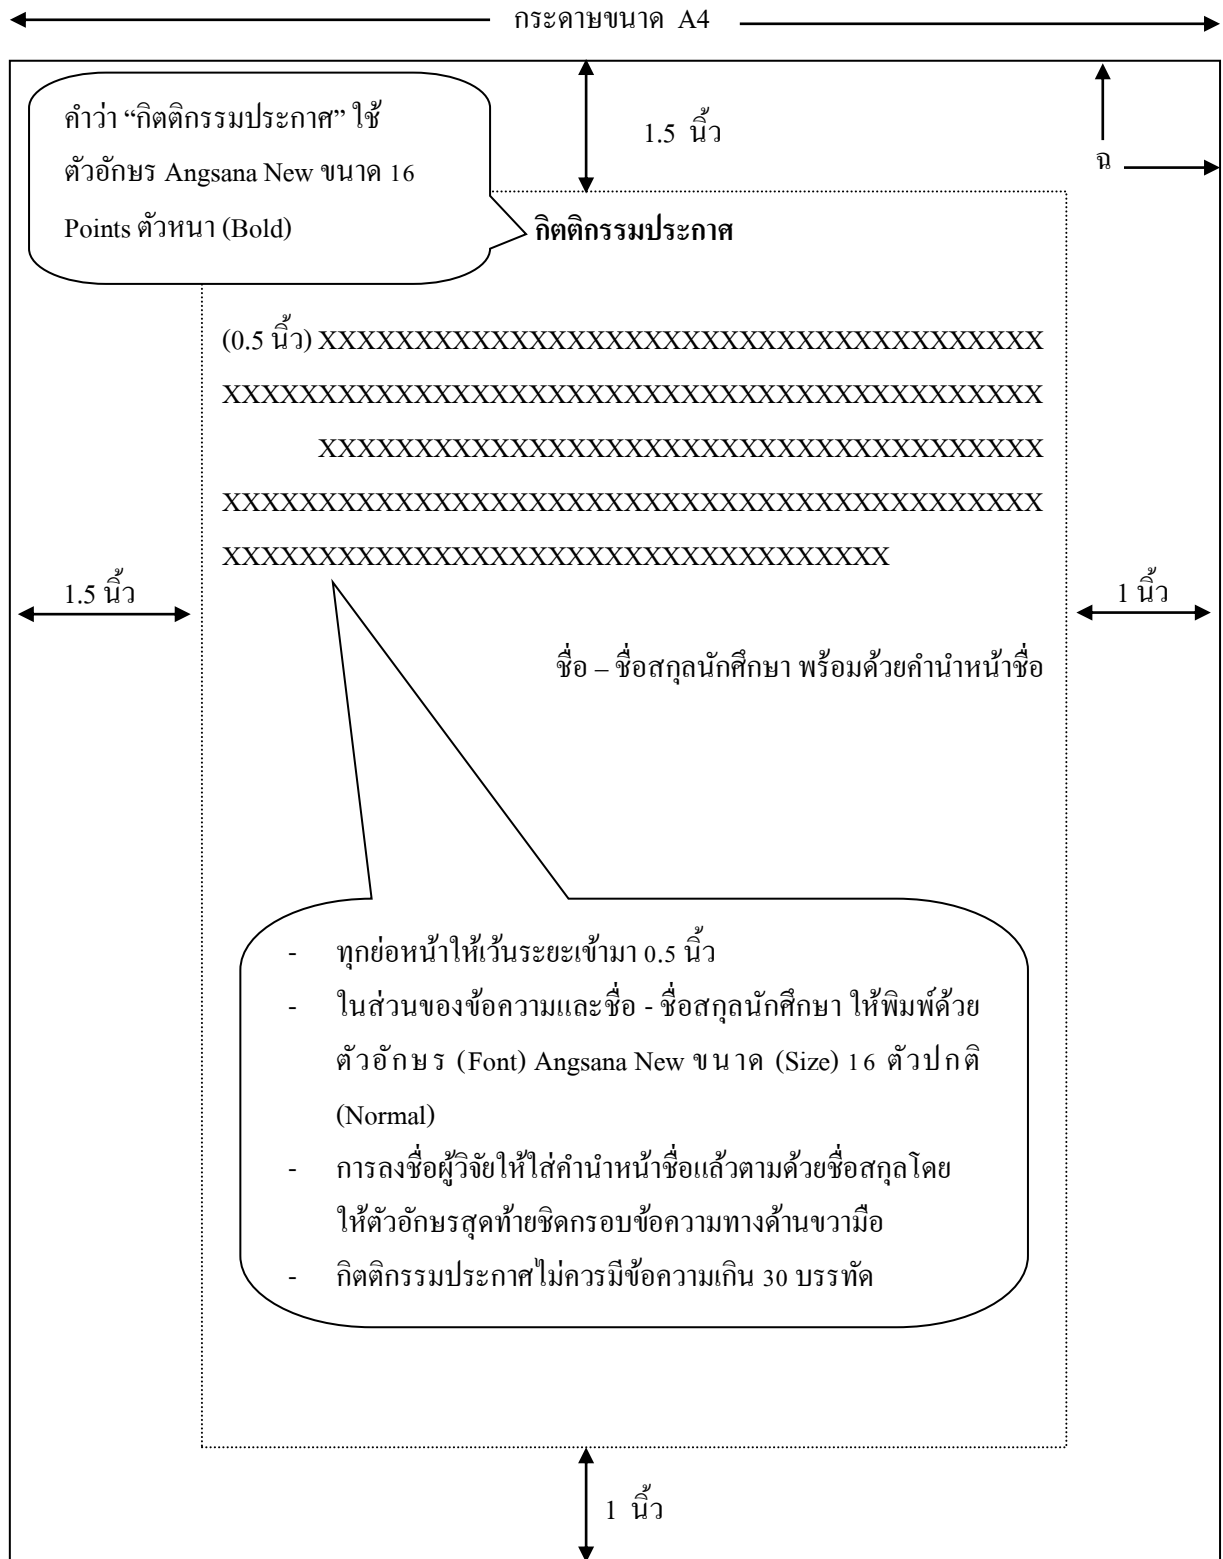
กระดาษขนาด A4

คำว่า "กิตติกรรมประกาศ" ใช้ตัวอักษร Angsana New ขนาด 16 Points ตัวหนา (Bold)

1.5 นิ้ว

ฉ

กิตติกรรมประกาศ

(0.5 นิ้ว) XXXXXXXXXXXXXXXXXXXXXXXXXXXXXXXXXXXX
XXXXXXXXXXXXXXXXXXXXXXXXXXXXXXXXXXXXXXXXXXX
XXXXXXXXXXXXXXXXXXXXXXXXXXXXXXXXXXX
XXXXXXXXXXXXXXXXXXXXXXXXXXXXXXXXXXXXXXXXXXX
XXXXXXXXXXXXXXXXXXXXXXXXXXXXXXXXXX

1.5 นิ้ว

1 นิ้ว

ชื่อ – ชื่อสกุลนักศึกษา พร้อมด้วยคำนำหน้าชื่อ

- ทุกย่อหน้าให้เว้นระยะเข้ามา 0.5 นิ้ว
- ในส่วนของข้อความและชื่อ - ชื่อสกุลนักศึกษา ให้พิมพ์ด้วยตัวอักษร (Font) Angsana New ขนาด (Size) 16 ตัวปกติ (Normal)
- การลงชื่อผู้วิจัยให้ใส่คำนำหน้าชื่อแล้วตามด้วยชื่อสกุลโดยให้ตัวอักษรสุดท้ายชิดกรอบข้อความทางด้านขวามือ
- กิตติกรรมประกาศไม่ควรมีข้อความเกิน 30 บรรทัด

1 นิ้ว